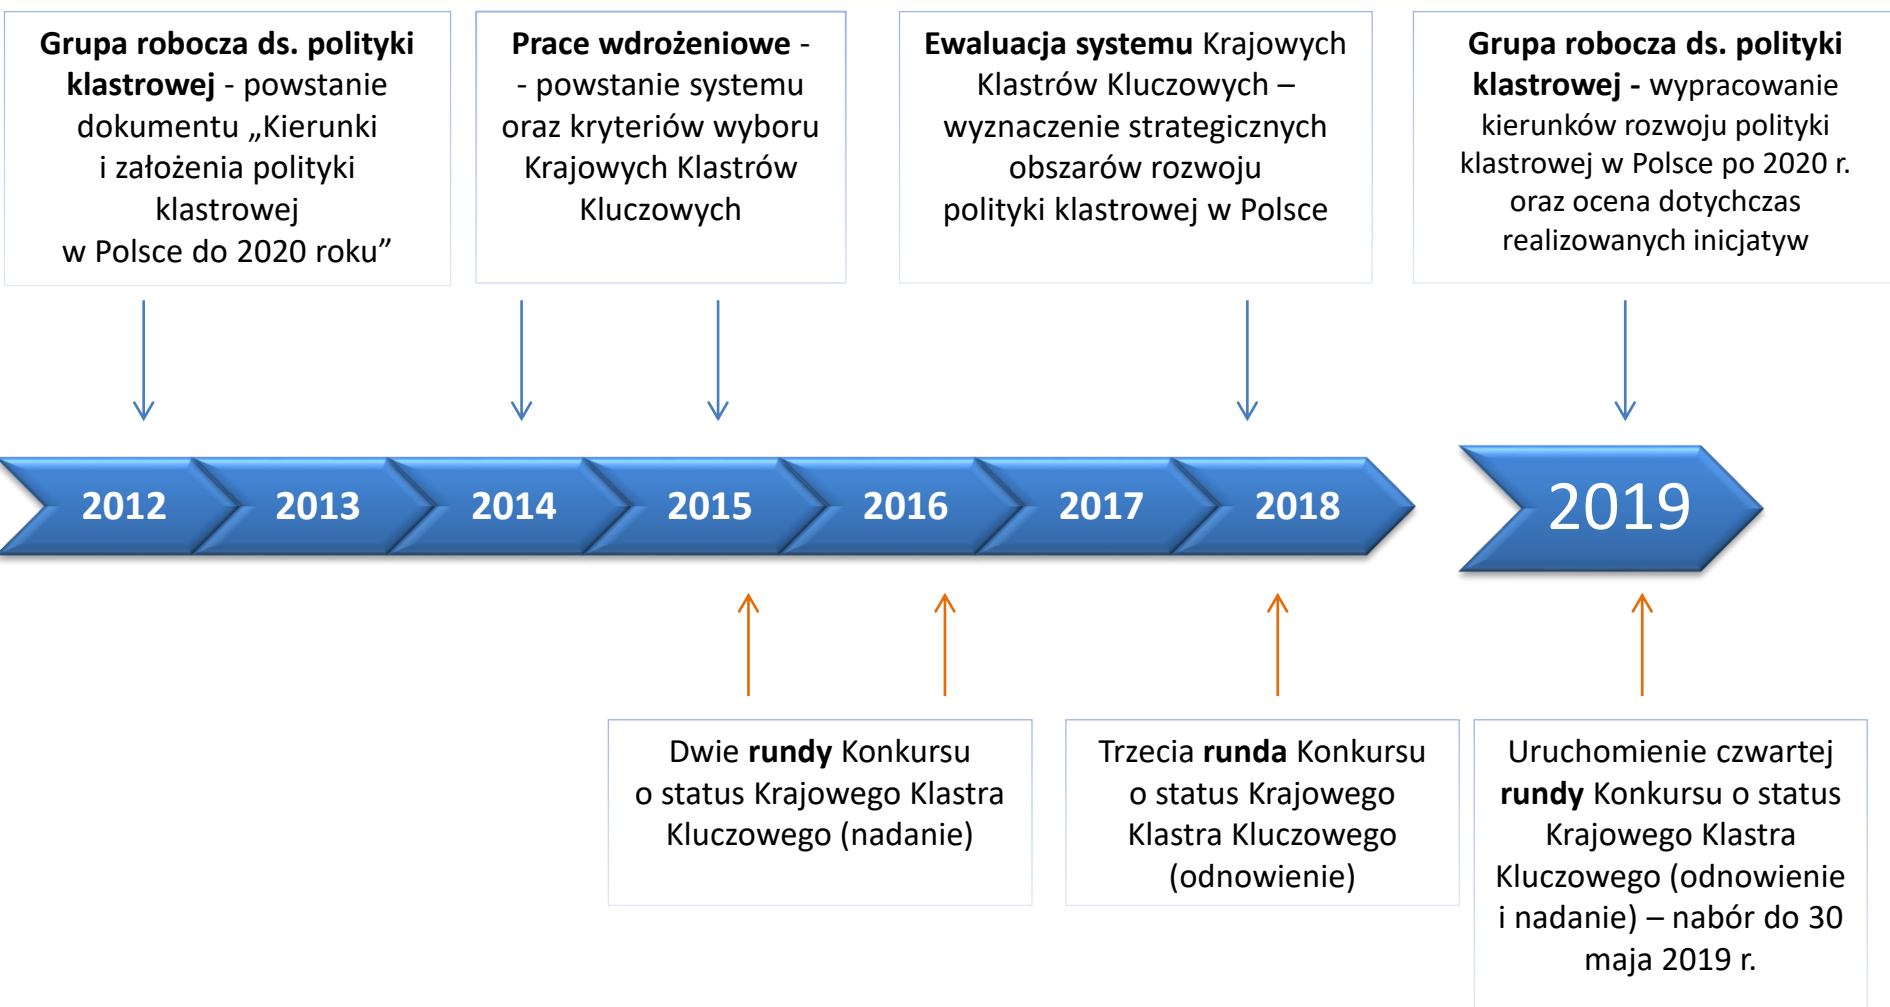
**Grupa robocza ds. polityki klastrowej** - powstanie dokumentu „Kierunki i założenia polityki klastrowej w Polsce do 2020 roku”

**Prace wdrożeniowe** - - powstanie systemu oraz kryteriów wyboru Krajowych Klastrów Kluczowych

**Ewaluacja systemu** Krajowych Klastrów Kluczowych – wyznaczenie strategicznych obszarów rozwoju polityki klastrowej w Polsce

**Grupa robocza ds. polityki klastrowej -** wypracowanie kierunków rozwoju polityki klastrowej w Polsce po 2020 r. oraz ocena dotychczas realizowanych inicjatyw

2012 2013 2014 2015 2016 2017 2018 2019

Dwie **rundy** Konkursu o status Krajowego Klastra Kluczowego (nadanie)

Trzecia **runda** Konkursu o status Krajowego Klastra Kluczowego (odnowienie)

Uruchomienie czwartej **rundy** Konkursu o status Krajowego Klastra Kluczowego (odnowienie i nadanie) – nabór do 30 maja 2019 r.